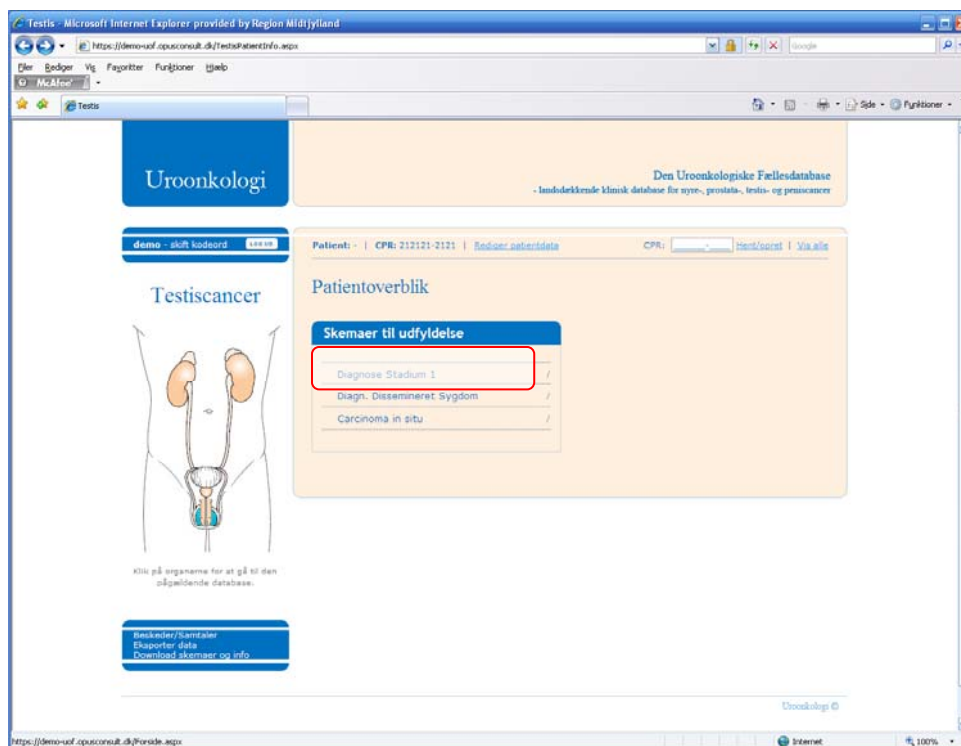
Testis - Microsoft Internet Explorer provided by Region Midtjylland

https://demo-uof.opusconsult.dk/TestisPatientInfo.aspx

Google

Filer Rediger Vis Favoritter Funktioner Hjælp

McAfee

Testis

Side Funktioner

Uroonkologi

Den Uroonkologiske Fællesdatabase
- landsdækkende klinisk database for nyre-, prostata-, testis- og peniscancer

demo - skift kodeord LOG UD

Testiscancer

Klik på organerne for at gå til den pågældende database.

Beskeder/Samtaler
Eksporter data
Download skemaer og info

Patient: - | CPR: 212121-2121 | Rediger patientdata

CPR: - Hent/opret | Vis alle

Patientoverblik

Skemaer til udfyldelse

Diagnose Stadium 1 /
Diagn. Dissemineret Sygdom /
Carcinoma in situ /

Uroonkologi ©

https://demo-uof.opusconsult.dk/Forside.aspx

Internet

100%